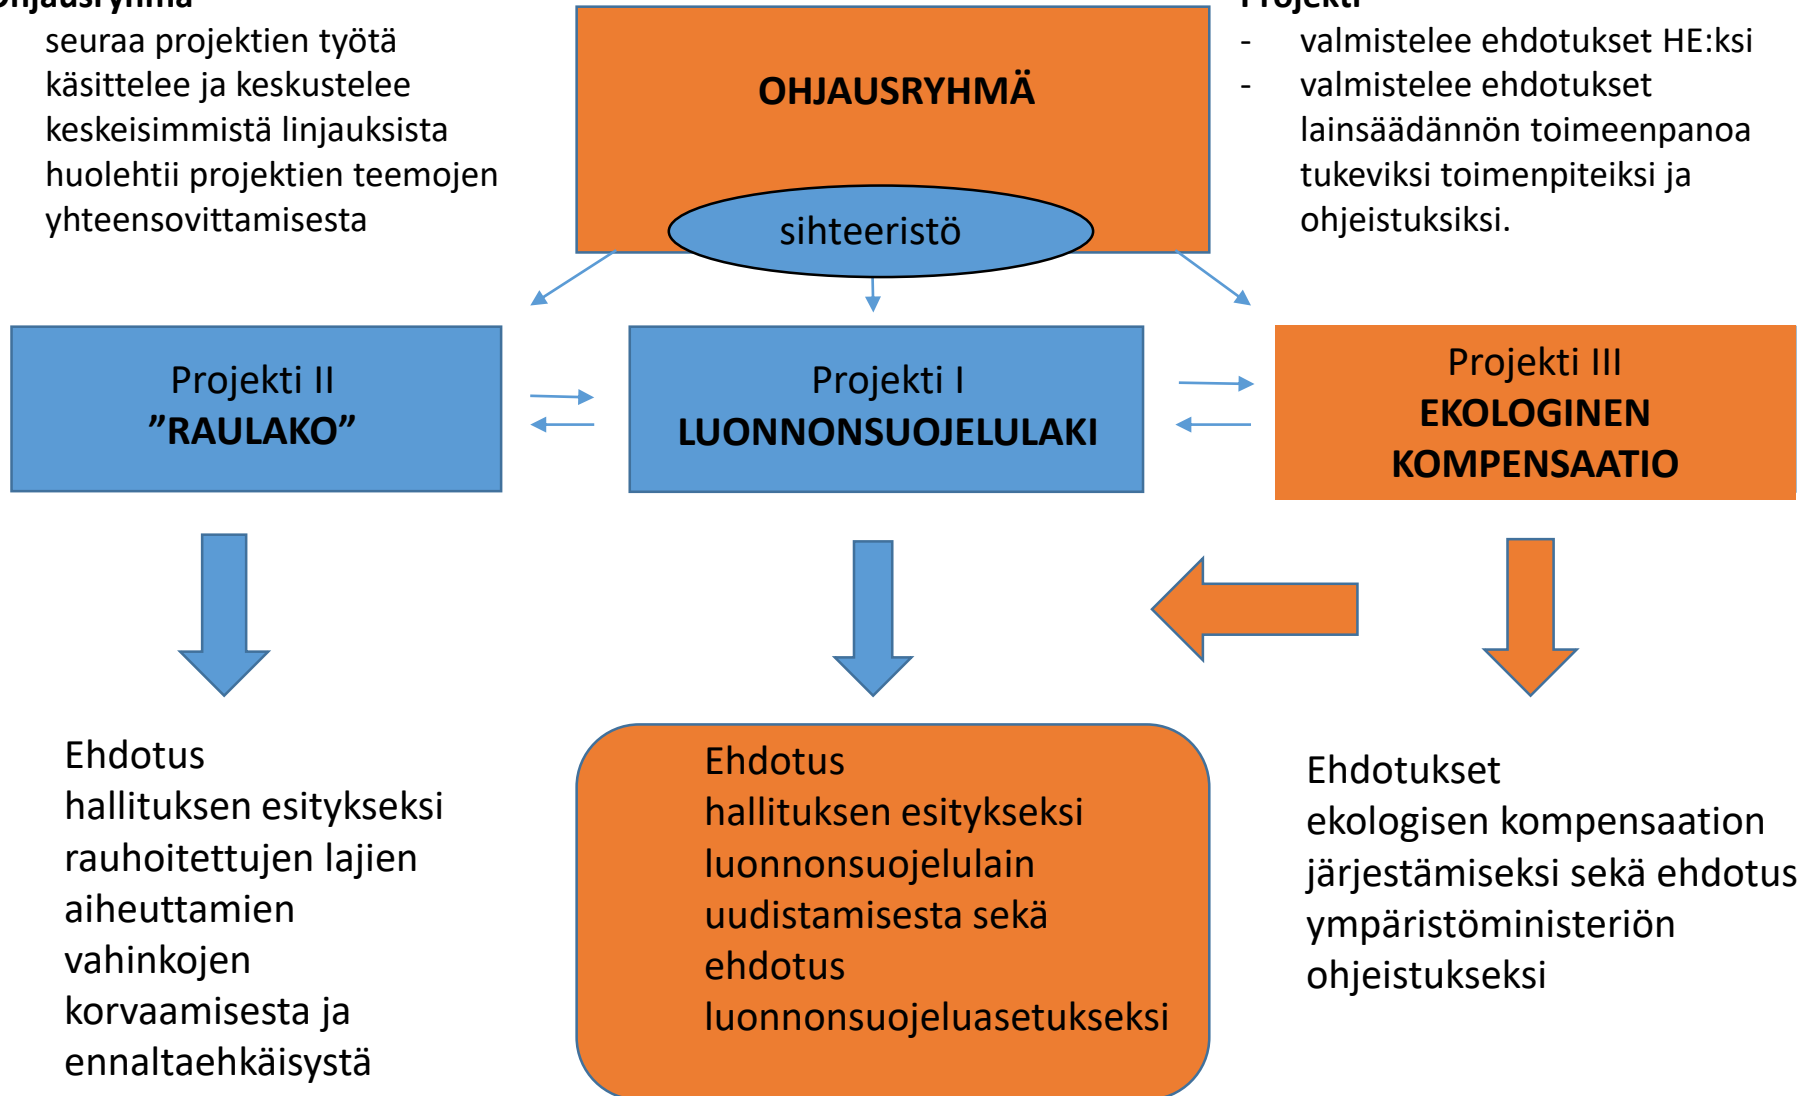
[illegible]
seuraa projektien työtä
käsittelee ja keskustelee keskeisimmistä linjauksista
huolehtii projektien teemojen yhteensovittamisesta

OHJAUSRYHMÄ

sihteeristö

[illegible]
- valmistelee ehdotukset HE:ksi
- valmistelee ehdotukset lainsäädännön toimeenpanoa tukeviksi toimenpiteiksi ja ohjeistuksiksi.

Projekti II
”RAULAKO”

Projekti I
LUONNONSUOJELULAKI

Projekti III
EKOLOGINEN KOMPENSAATIO

Ehdotus hallituksen esitykseksi rauhoitettujen lajien aiheuttamien vahinkojen korvaamisesta ja ennaltaehkäisystä

Ehdotus hallituksen esitykseksi luonnonsuojelulain uudistamisesta sekä ehdotus luonnonsuojeluasetukseksi

Ehdotukset ekologisen kompensaation järjestämiseksi sekä ehdotus ympäristöministeriön ohjeistukseksi